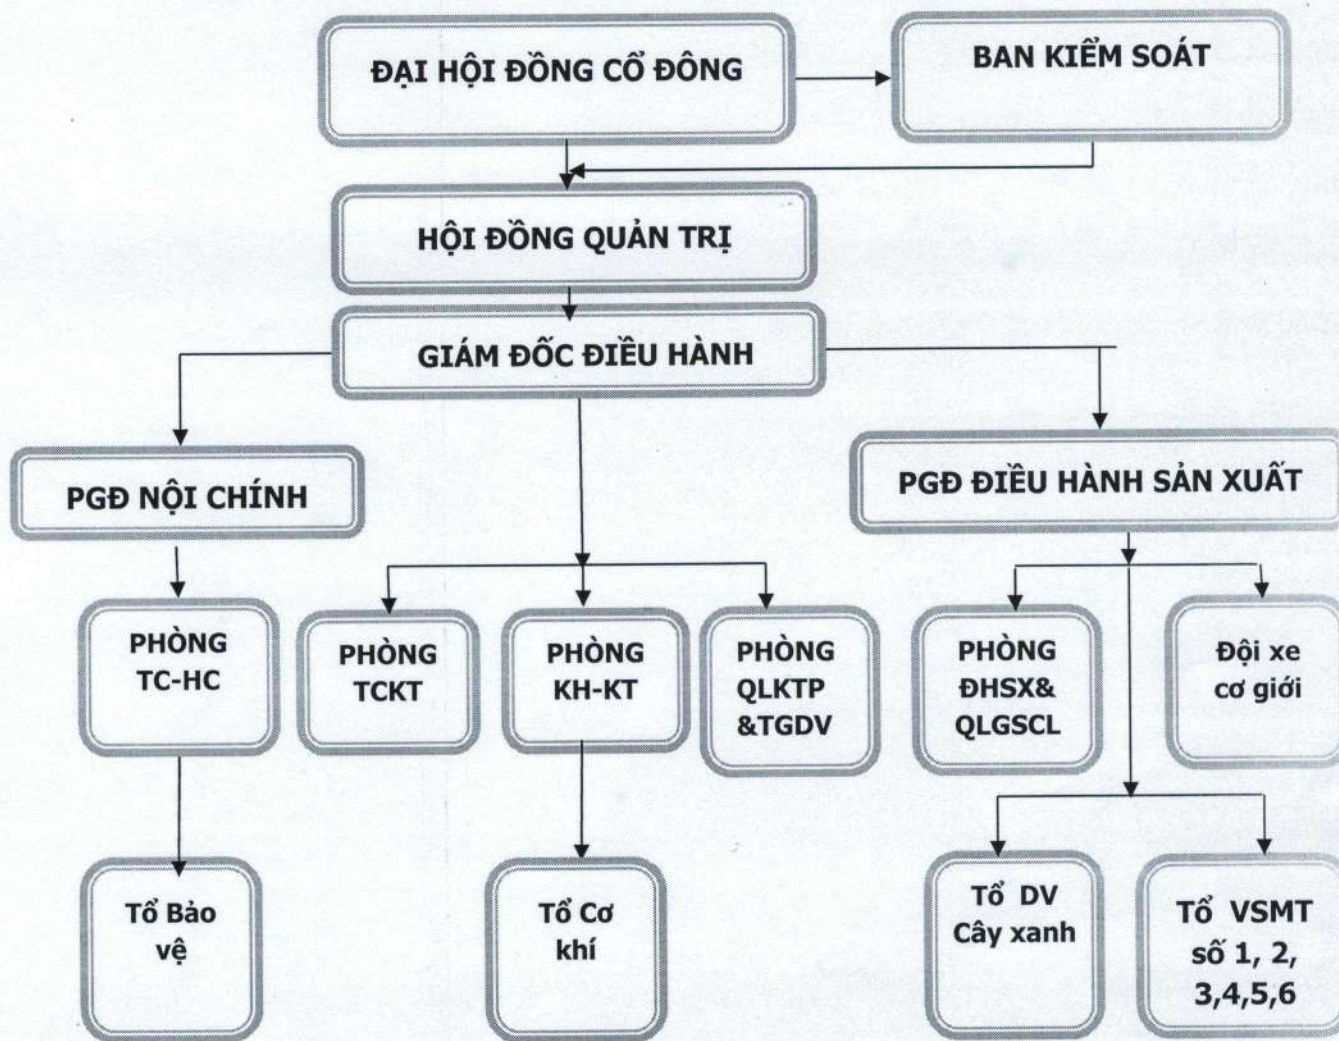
ĐẠI HỘI ĐỒNG CỔ ĐÔNG

BAN KIỂM SOÁT

HỘI ĐỒNG QUẢN TRỊ

GIÁM ĐỐC ĐIỀU HÀNH

PGĐ NỘI CHÍNH

PGĐ ĐIỀU HÀNH SẢN XUẤT

PHÒNG TC-HC

PHÒNG TCKT

PHÒNG KH-KT

PHÒNG QLKTP &TGDV

PHÒNG ĐHSX& QLGSCL

Đội xe cơ giới

Tổ Bảo vệ

Tổ Cơ khí

Tổ DV Cây xanh

Tổ VSMT số 1, 2, 3,4,5,6